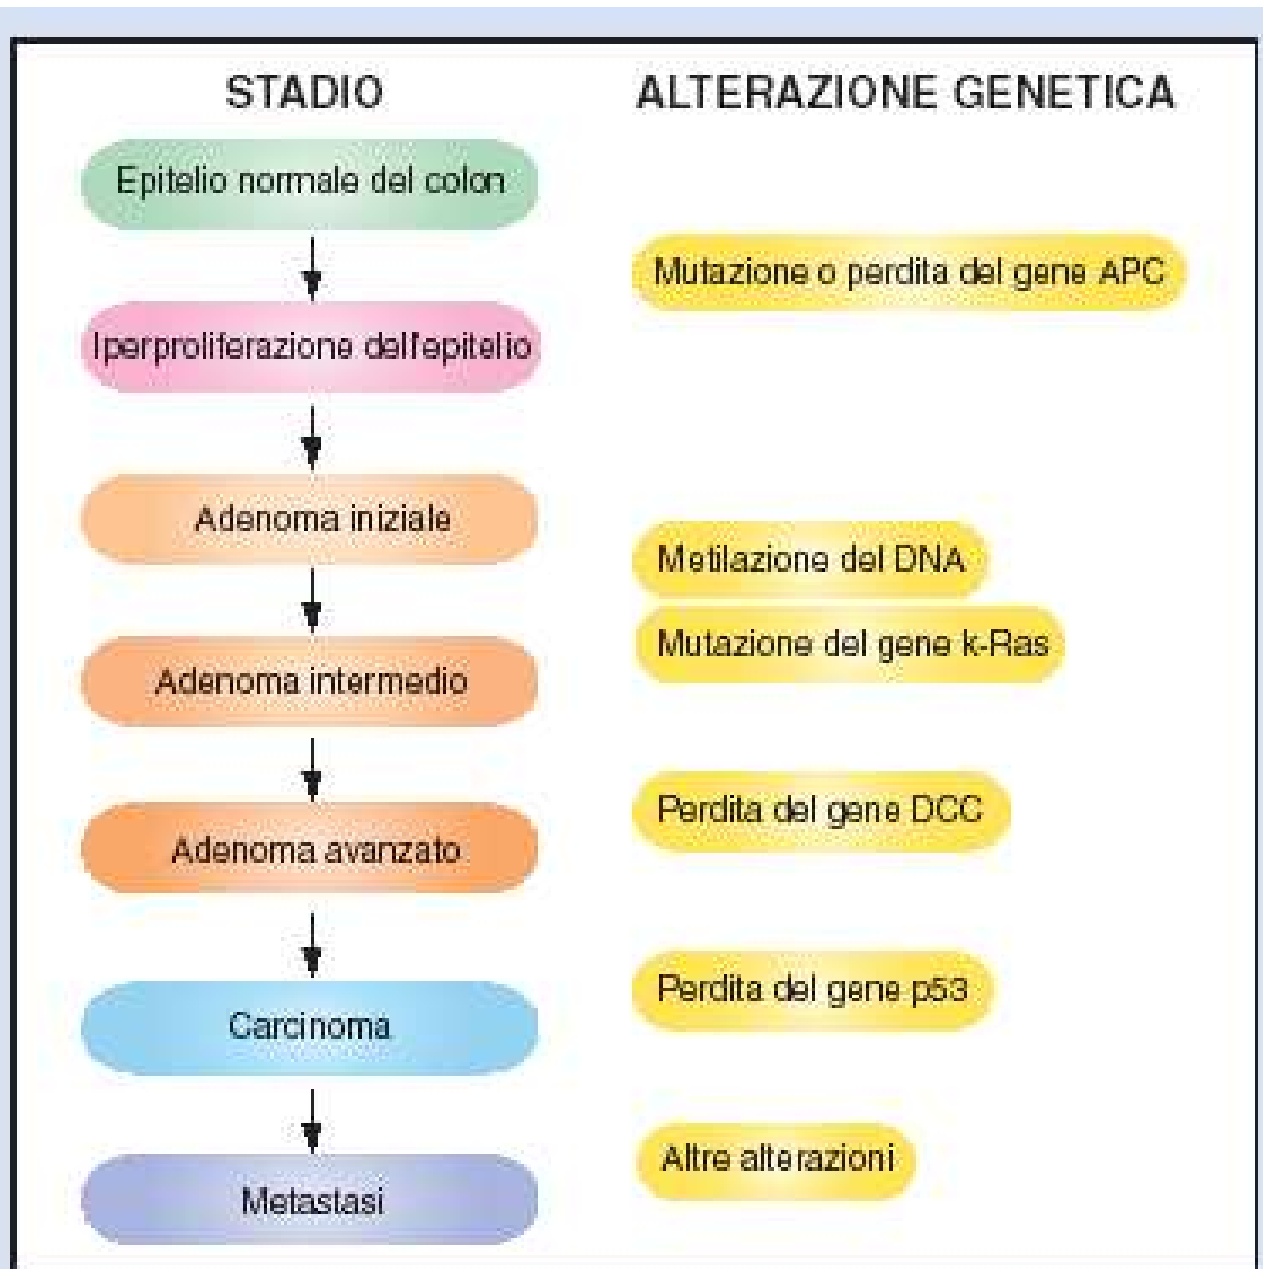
STADIO

ALTERAZIONE GENETICA

Epitelio normale del colon

Mutazione o perdita del gene APC

Iperproliferazione dell'epitelio

Adenoma iniziale

Metilazione del DNA

Mutazione del gene k-Ras

Adenoma intermedio

Perdita del gene DCC

Adenoma avanzato

Perdita del gene p53

Carcinoma

Altre alterazioni

Metastasi